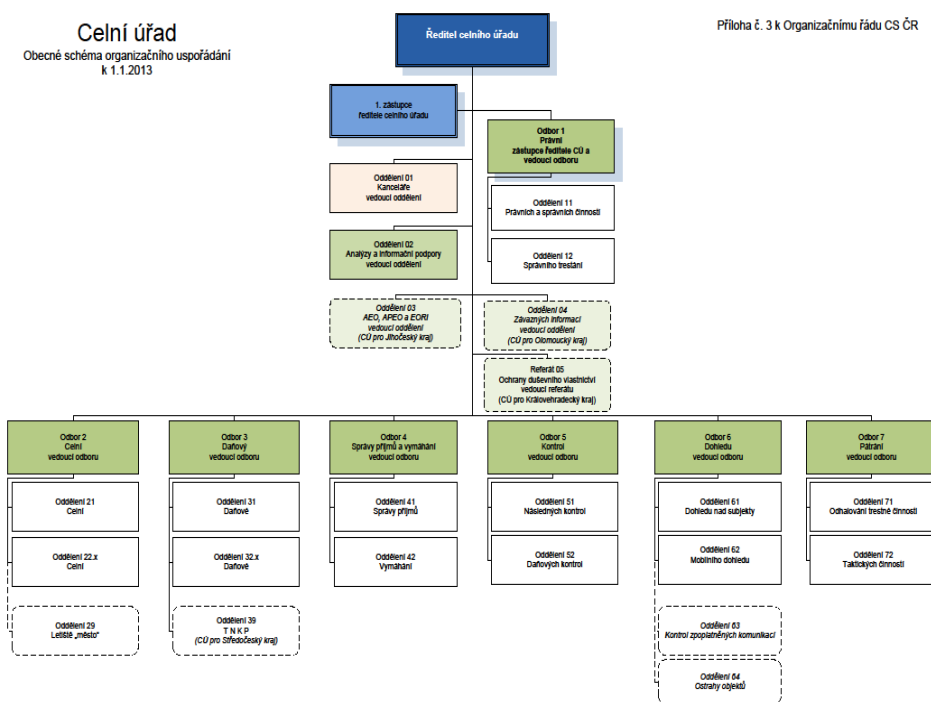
Celní úřad
Obecné schéma organizačního uspořádání
k 1.1.2013

Příloha č. 3 k Organizačnímu řádu CS ČR

Ředitel celního úřadu

1. zástupce ředitele celního úřadu

Odbor 1
Právní
zástupce ředitele CÚ a vedoucí odboru

Oddělení 01
Kanceláře
vedoucí oddělení

Oddělení 11
Právních a správních činností

Oddělení 12
Správního trestání

Oddělení 02
Analýzy a informační podpory
vedoucí oddělení

Oddělení 03
AEO, APEO a EORI
vedoucí oddělení
(CÚ pro Jihočeský kraj)

Oddělení 04
Závazných informací
vedoucí oddělení
(CÚ pro Olomoucký kraj)

Referát 05
Ochrany duševního vlastnictví
vedoucí referátu
(CÚ pro Královehradecký kraj)

Odbor 2
Celní
vedoucí odboru

Oddělení 21
Celní

Oddělení 22.x
Celní

Oddělení 29
Letiště „město"

Odbor 3
Daňový
vedoucí odboru

Oddělení 31
Daňové

Oddělení 32.x
Daňové

Oddělení 39
TNKP
(CÚ pro Středočeský kraj)

Odbor 4
Správy příjmů a vymáhání
vedoucí odboru

Oddělení 41
Správy příjmů

Oddělení 42
Vymáhání

Odbor 5
Kontrol
vedoucí odboru

Oddělení 51
Následných kontrol

Oddělení 52
Daňových kontrol

Odbor 6
Dohledu
vedoucí odboru

Oddělení 61
Dohledu nad subjekty

Oddělení 62
Mobilního dohledu

Oddělení 63
Kontrol zpoplatněných komunikací

Oddělení 64
Ostrahy objektů

Odbor 7
Pátrání
vedoucí odboru

Oddělení 71
Odhalování trestné činnosti

Oddělení 72
Taktických činností